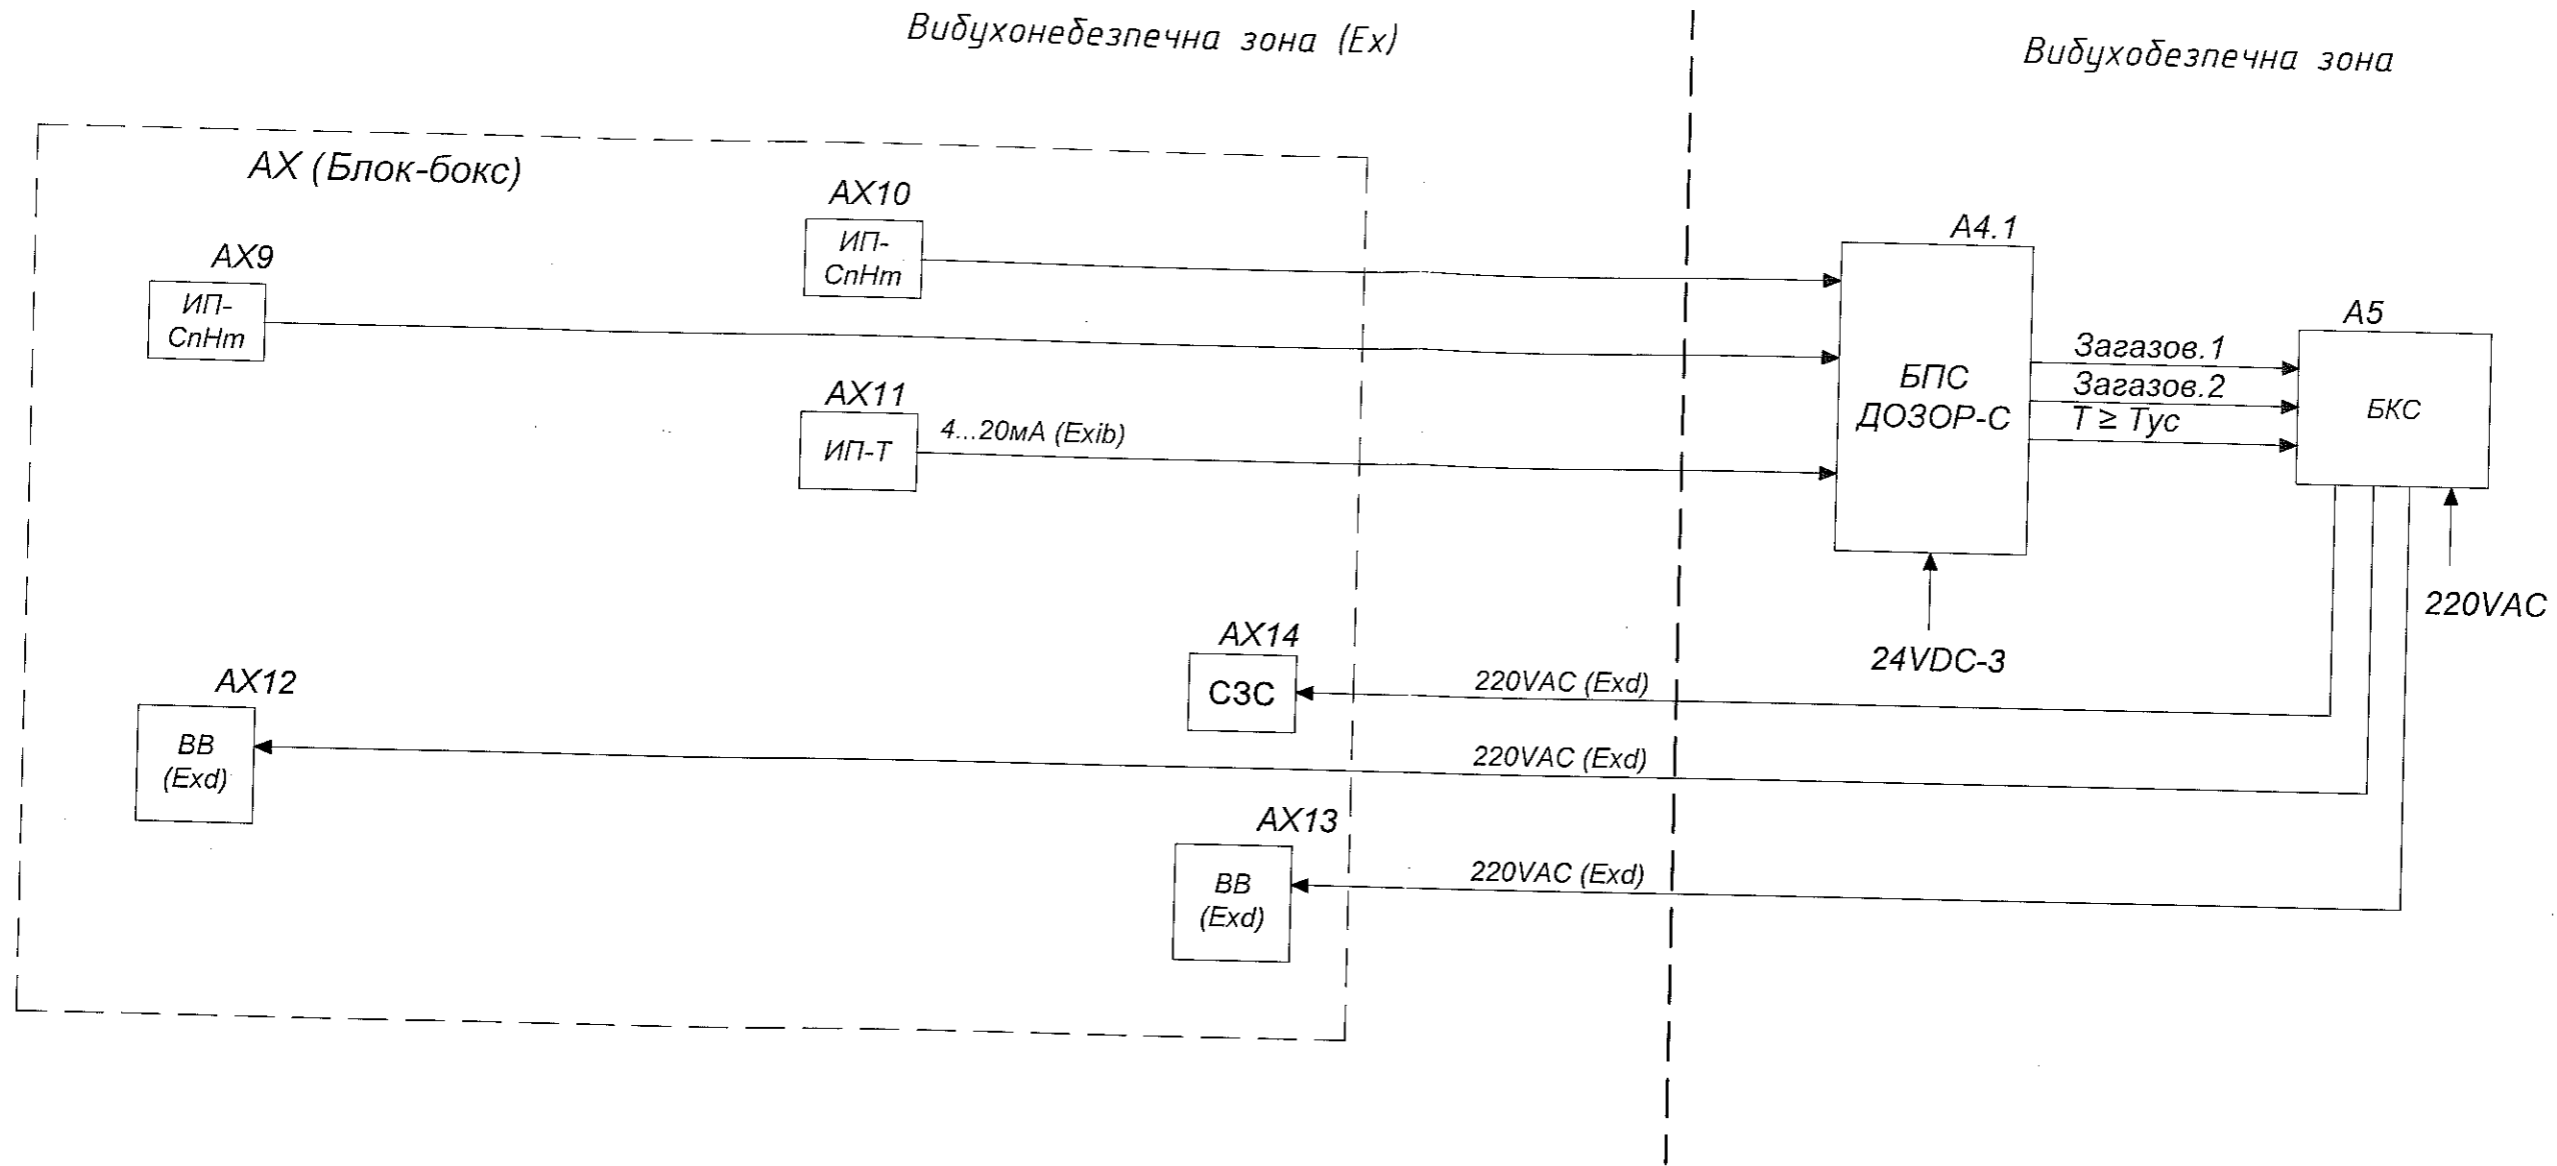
Вибухонебезпечна зона (Ex)

Вибухобезпечна зона

AX (Блок-бокс)

AX10
ИП-СпНт

AX9
ИП-СпНт

AX11
ИП-Т

4...20мА (Exib)

A4.1
БПС ДОЗОР-С

A5
БКС

Загазов.1
Загазов.2
T ≥ Tус

24VDC-3

220VAC

AX14
СЗС

220VAC (Exd)

AX12
ВВ (Exd)

220VAC (Exd)

AX13
ВВ (Exd)

220VAC (Exd)